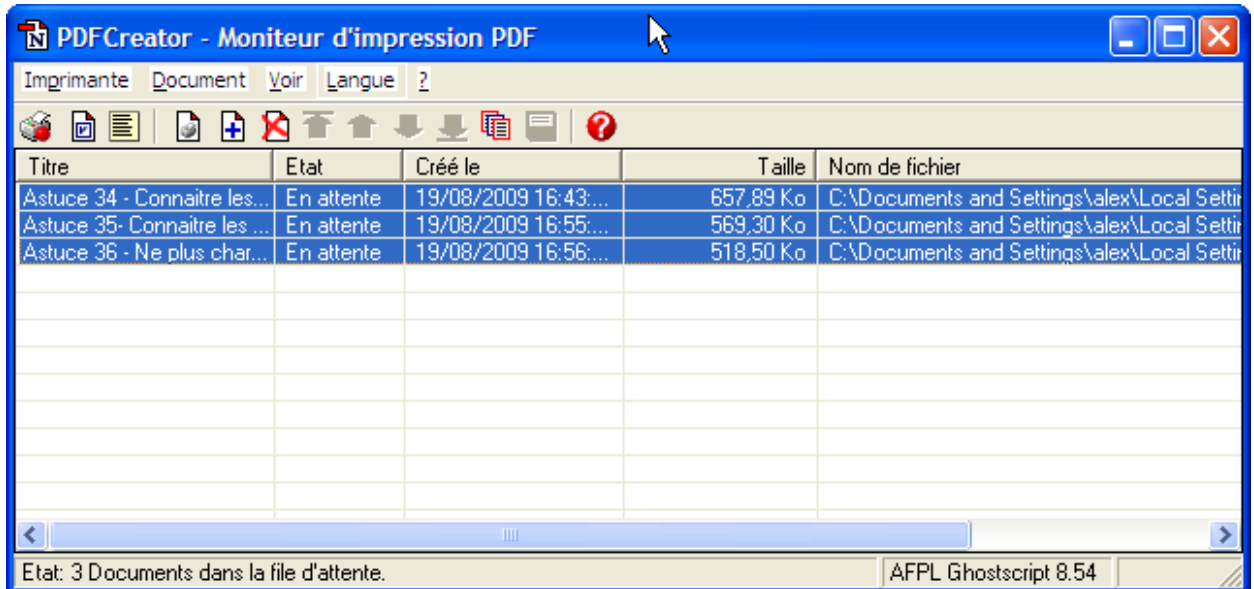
PDFCreator - Moniteur d'impression PDF

Imprimante Document Voir Langue ?

| Titre | Etat | Créé le | Taille | Nom de fichier |
|---|---|---|---|---|
| Astuce 34 - Connaitre les... | En attente | 19/08/2009 16:43:... | 657,89 Ko | C:\Documents and Settings\alex\Local Setti |
| Astuce 35- Connaitre les ... | En attente | 19/08/2009 16:55:... | 569,30 Ko | C:\Documents and Settings\alex\Local Setti |
| Astuce 36 - Ne plus char... | En attente | 19/08/2009 16:56:... | 518,50 Ko | C:\Documents and Settings\alex\Local Setti |

Etat: 3 Documents dans la file d'attente.

AFPL Ghostscript 8.54